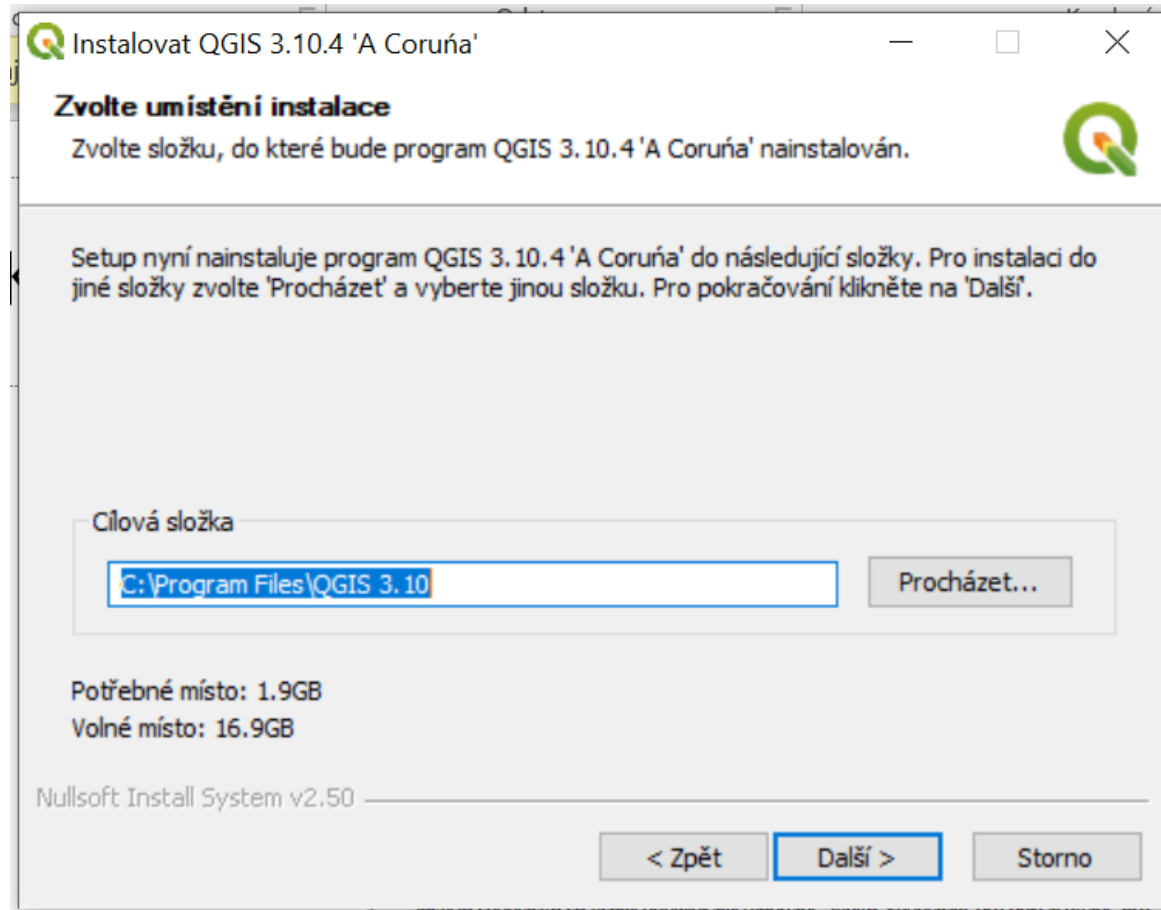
Instalovat QGIS 3.10.4 'A Coruña'

Zvolte umístění instalace

Zvolte složku, do které bude program QGIS 3.10.4 'A Coruña' nainstalován.

Setup nyní nainstaluje program QGIS 3.10.4 'A Coruña' do následující složky. Pro instalaci do jiné složky zvolte 'Procházet' a vyberte jinou složku. Pro pokračování klikněte na 'Další'.

Cílová složka

C:\Program Files\QGIS 3.10

Procházet...

Potřebné místo: 1.9GB
Volné místo: 16.9GB

Nullsoft Install System v2.50

< Zpět

Další >

Storno